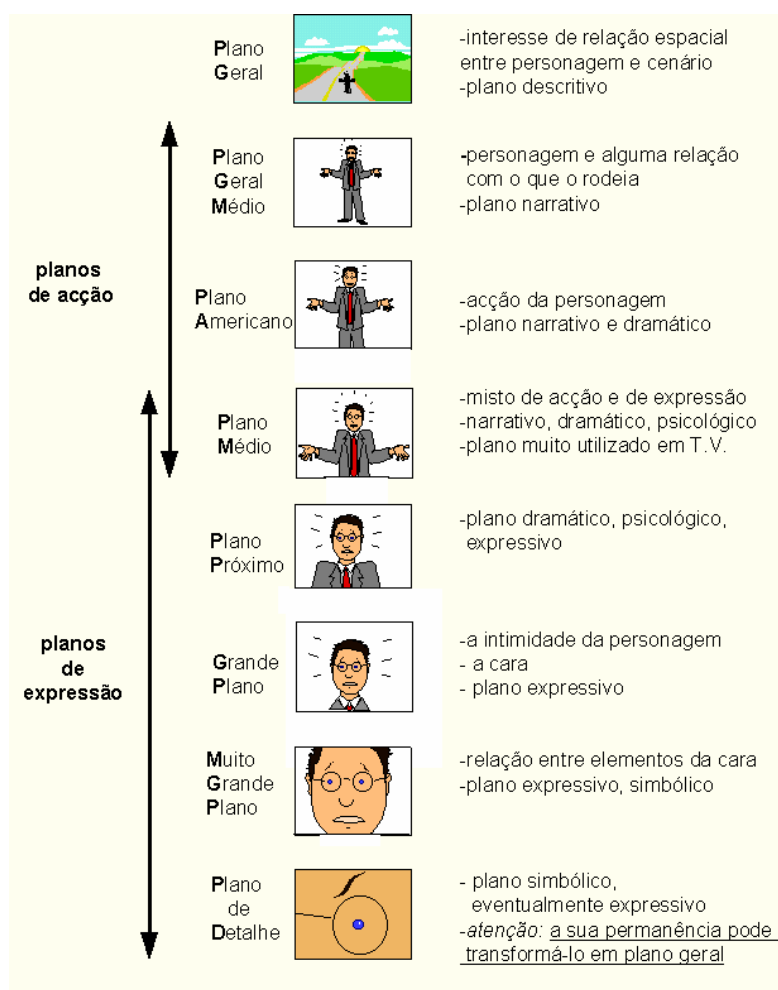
Plano Geral

-interesse de relação espacial entre personagem e cenário
-plano descritivo

Plano Geral Médio

-personagem e alguma relação com o que o rodeia
-plano narrativo

planos de acção

Plano Americano

-acção da personagem
-plano narrativo e dramático

Plano Médio

-misto de acção e de expressão
-narrativo, dramático, psicológico
-plano muito utilizado em T.V.

Plano Próximo

-plano dramático, psicológico, expressivo

planos de expressão

Grande Plano

-a intimidade da personagem
- a cara
- plano expressivo

Muito Grande Plano

-relação entre elementos da cara
-plano expressivo, simbólico

Plano de Detalhe

- plano simbólico, eventualmente expressivo
-atenção: a sua permanência pode transformá-lo em plano geral